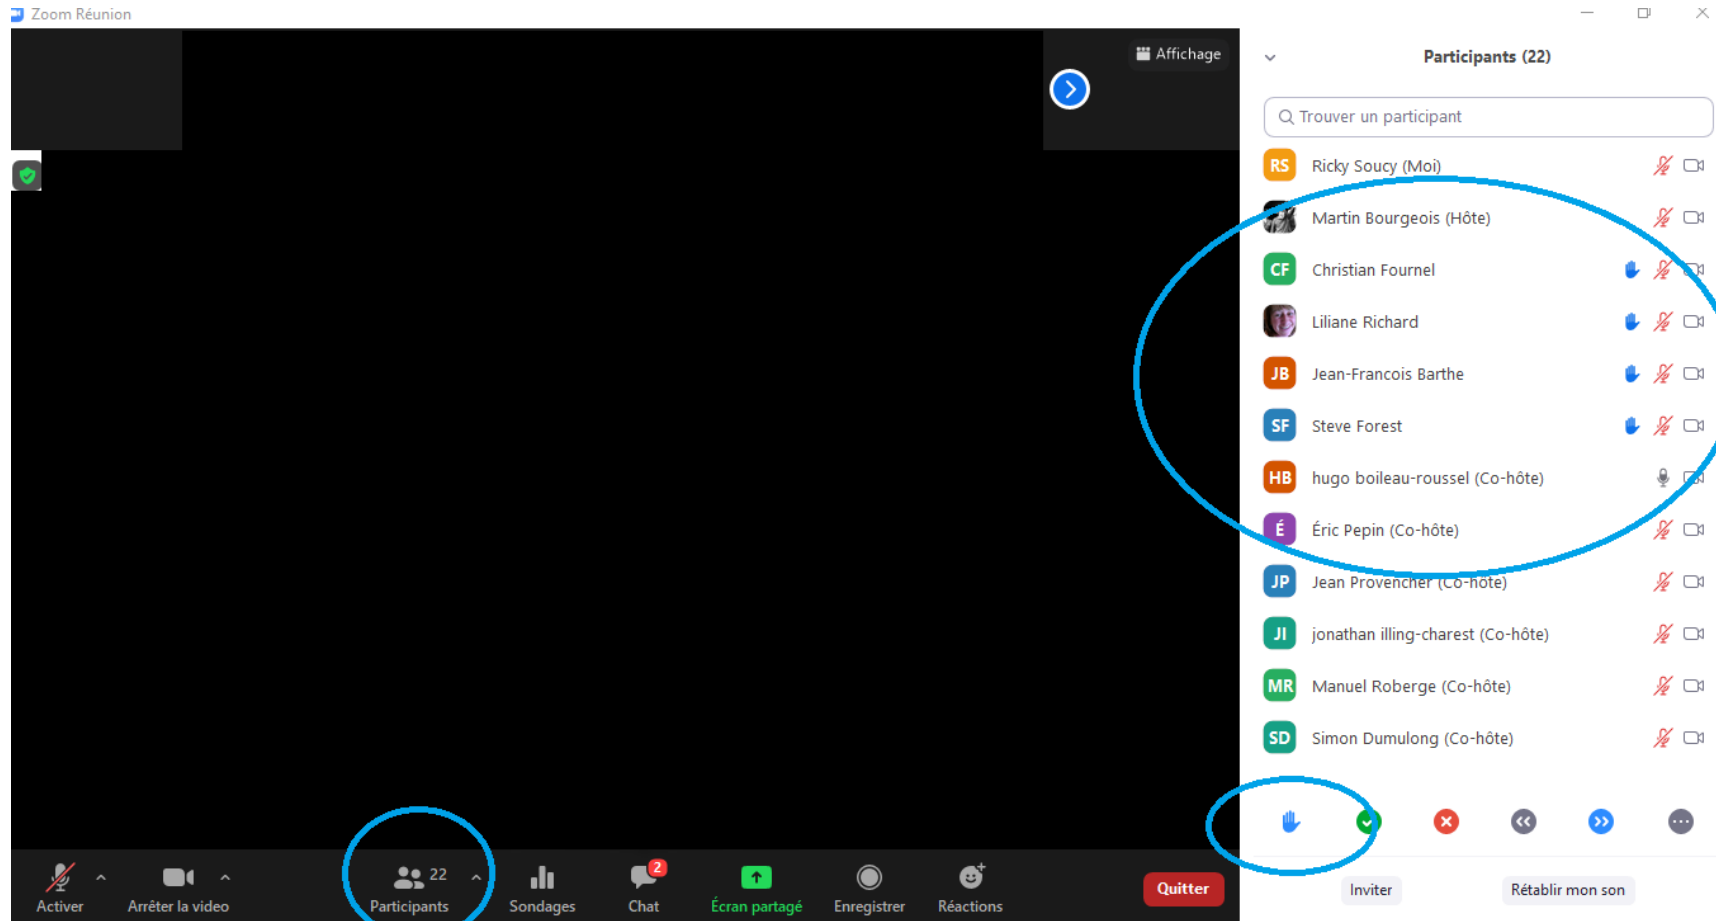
Zoom Réunion

Affichage

Participants (22)

Trouver un participant

RS Ricky Soucy (Moi)
Martin Bourgeois (Hôte)
CF Christian Fournel
Liliane Richard
JB Jean-Francois Barthe
SF Steve Forest
HB hugo boileau-roussel (Co-hôte)
É Éric Pepin (Co-hôte)
JP Jean Provencher (Co-hôte)
JI jonathan illing-charest (Co-hôte)
MR Manuel Roberge (Co-hôte)
SD Simon Dumulong (Co-hôte)

Activer
Arrêter la video
22
Participants
Sondages
2
Chat
Écran partagé
Enregistrer
Réactions
Quitter

Inviter
Rétablir mon son